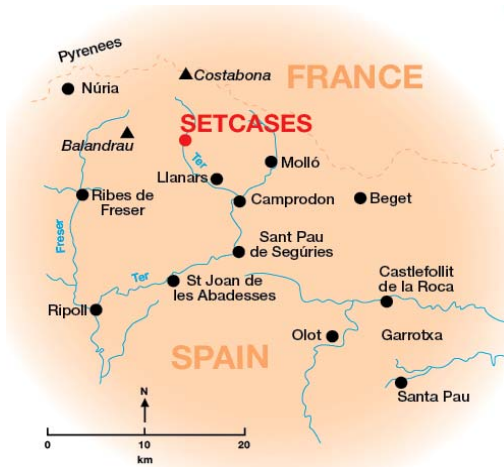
Pyrenees
Costabona
FRANCE
Núria
SETCASES
Balandrau
Ter
Molló
Llanars
Ribes de Freser
Camprodon
Beget
Freser
Sant Pau de Segúries
Ter
St Joan de les Abadesses
Castlefollit de la Roca
Ripoll
Olot
Garrotxa
SPAIN
N
Santa Pau
0
10
20
km